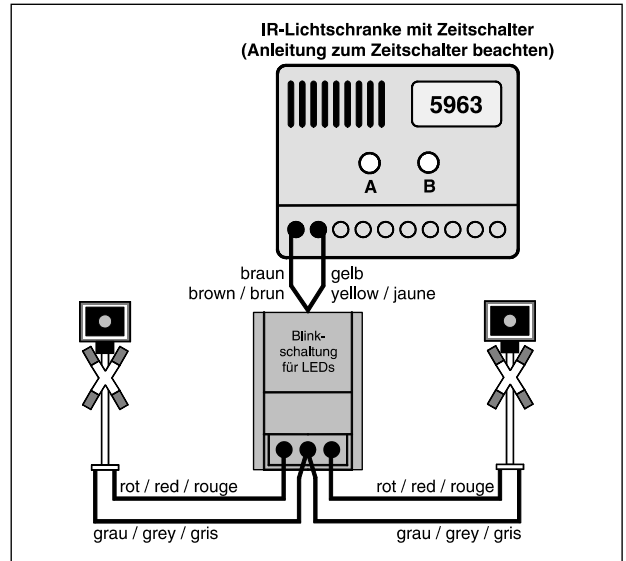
IR-Lichtschranke mit Zeitschalter
(Anleitung zum Zeitschalter beachten)

5963

A

B

braun
brown / brun

gelb
yellow / jaune

Blinkschaltung für LEDs

rot / red / rouge

rot / red / rouge

grau / grey / gris

grau / grey / gris